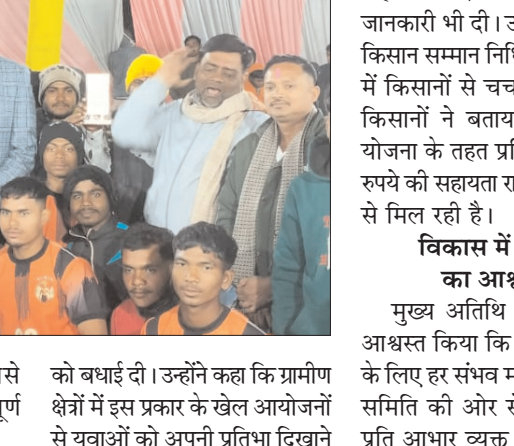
जानकारी भी दी। उ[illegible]
किसान सम्मान नि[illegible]
में किसानों से चच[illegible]
किसानों ने बताय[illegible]
योजना के तहत प्र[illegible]
रुपये की सहायता रा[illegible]
से मिल रही है।

विकास में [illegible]
का आश्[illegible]

मुख्य अतिथि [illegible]
आश्वस्त किया कि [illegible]
के लिए हर संभव म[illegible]
समिति की ओर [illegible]
प्रति आभार व्यक्त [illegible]

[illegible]से
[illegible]पूर्ण

को बधाई दी। उन्होंने कहा कि ग्रामीण क्षेत्रों में इस प्रकार के खेल आयोजनों से युवाओं को अपनी प्रतिभा दिखाने